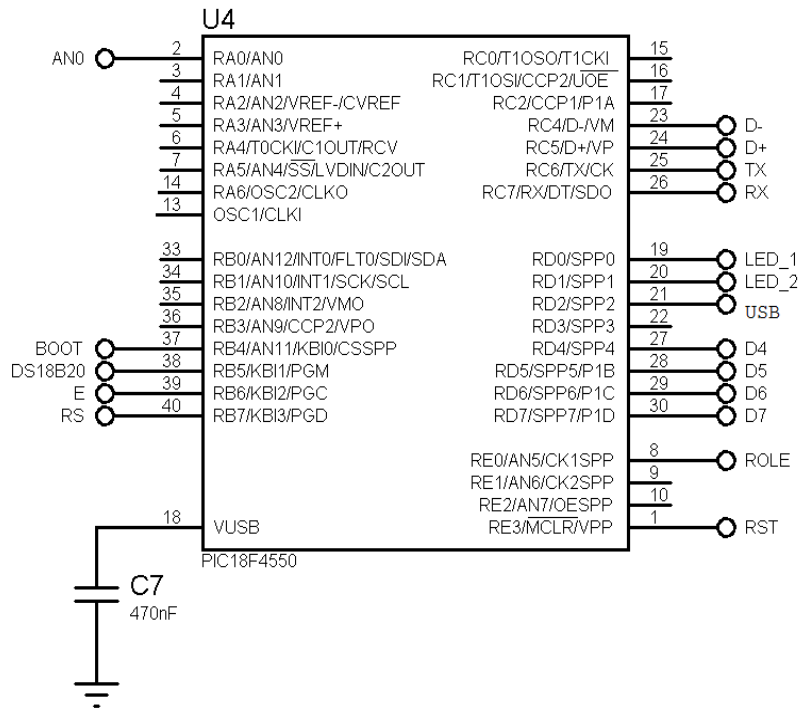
U4

AN0 2 RA0/AN0
3 RA1/AN1
4 RA2/AN2/VREF-/CVREF
5 RA3/AN3/VREF+
6 RA4/T0CKI/C1OUT/RCV
7 RA5/AN4/$\overline{SS}$/LVDIN/C2OUT
14 RA6/OSC2/CLKO
13 OSC1/CLKI

33 RB0/AN12/INT0/FLT0/SDI/SDA
34 RB1/AN10/INT1/SCK/SCL
35 RB2/AN8/INT2/VMO
36 RB3/AN9/CCP2/VPO
BOOT 37 RB4/AN11/KBI0/CSSPP
DS18B20 38 RB5/KBI1/PGM
E 39 RB6/KBI2/PGC
RS 40 RB7/KBI3/PGD

18 VUSB

RC0/T1OSO/T1CKI 15
RC1/T1OSI/CCP2/$\overline{UOE}$ 16
RC2/CCP1/P1A 17
RC4/D-/VM 23 D-
RC5/D+/VP 24 D+
RC6/TX/CK 25 TX
RC7/RX/DT/SDO 26 RX

RD0/SPP0 19 LED_1
RD1/SPP1 20 LED_2
RD2/SPP2 21 USB
RD3/SPP3 22
RD4/SPP4 27 D4
RD5/SPP5/P1B 28 D5
RD6/SPP6/P1C 29 D6
RD7/SPP7/P1D 30 D7

RE0/AN5/CK1SPP 8 ROLE
RE1/AN6/CK2SPP 9
RE2/AN7/OESPP 10
RE3/$\overline{MCLR}$/VPP 1 RST

PIC18F4550

C7
470nF